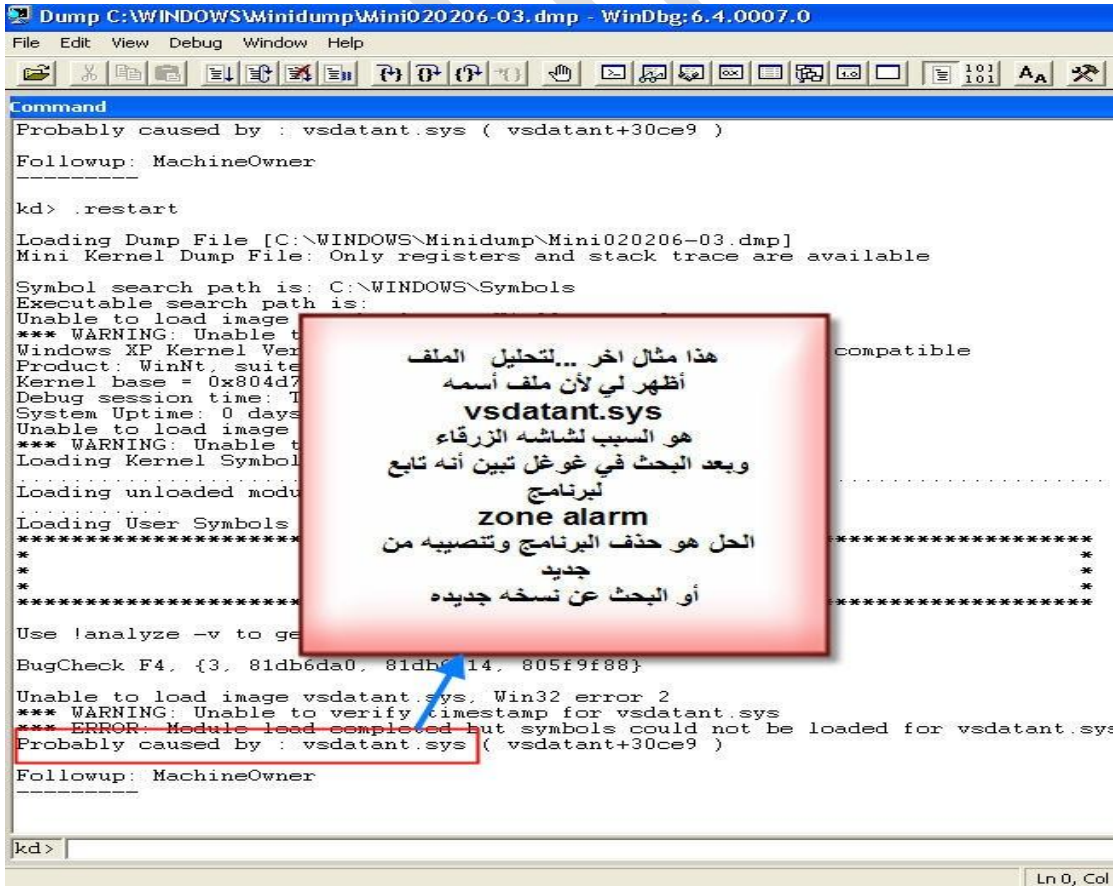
Dump C:\WINDOWS\Minidump\Mini020206-03.dmp - WinDbg:6.4.0007.0

File Edit View Debug Window Help

Command

Probably caused by : vsdatant.sys ( vsdatant+30ce9 )

Followup: MachineOwner
---------

kd> .restart

Loading Dump File [C:\WINDOWS\Minidump\Mini020206-03.dmp]
Mini Kernel Dump File: Only registers and stack trace are available

Symbol search path is: C:\WINDOWS\Symbols
Executable search path is:
Unable to load image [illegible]
*** WARNING: Unable t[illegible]
Windows XP Kernel Ver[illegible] compatible
Product: WinNt, suite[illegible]
Kernel base = 0x804d7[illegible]
Debug session time: T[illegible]
System Uptime: 0 days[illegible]
Unable to load image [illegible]
*** WARNING: Unable t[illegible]
Loading Kernel Symbol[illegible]
...........
Loading unloaded modu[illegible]
...........
Loading User Symbols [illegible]
******************* ******************
* *
* *
******************* ******************

Use !analyze -v to ge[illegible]

BugCheck F4, {3, 81db6da0, 81db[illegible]14, 805f9f88}

Unable to load image vsdatant.sys, Win32 error 2
*** WARNING: Unable to verify timestamp for vsdatant.sys
*** ERROR: Module load completed but symbols could not be loaded for vsdatant.sys
Probably caused by : vsdatant.sys ( vsdatant+30ce9 )

Followup: MachineOwner
---------

هذا مثال اخر ...لتحليل الملف
أظهر لي لأن ملف أسمه
vsdatant.sys
هو السبب لشاشه الزرقاء
وبعد البحث في غوغل تبين أنه تابع لبرنامج
zone alarm
الحل هو حذف البرنامج وتنصيبه من جديد
أو البحث عن نسخه جديده

kd>

Ln 0, Col